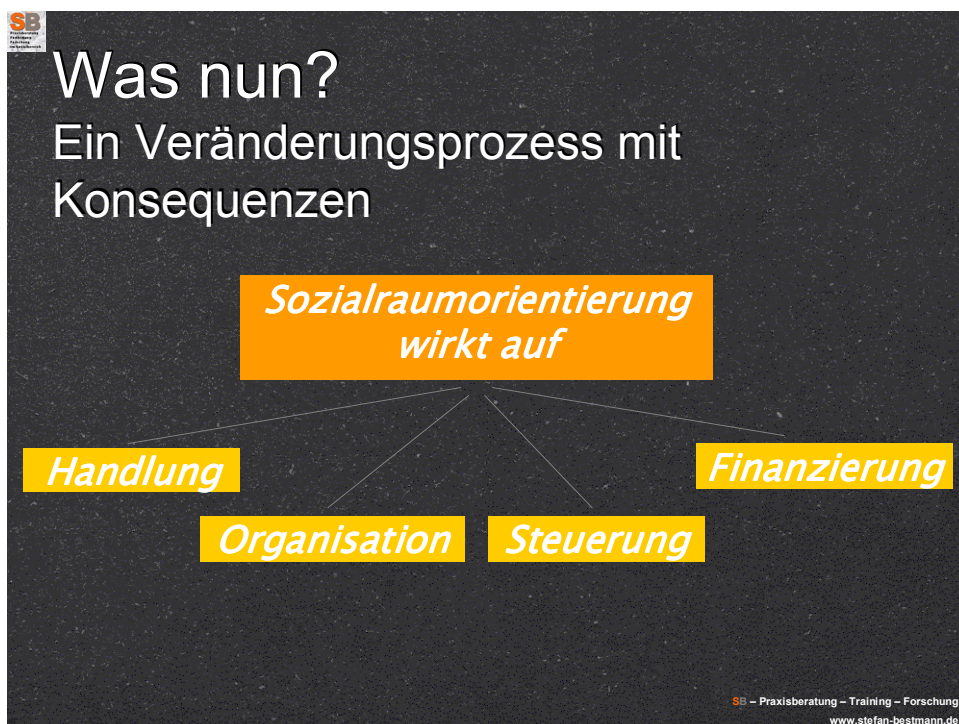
SB
Praxisberatung
Fortbildung
Forschung
im Sozialbereich

Was nun?
Ein Veränderungsprozess mit Konsequenzen

Sozialraumorientierung wirkt auf

Handlung

Finanzierung

Organisation

Steuerung

SB – Praxisberatung – Training – Forschung
www.stefan-bestmann.de